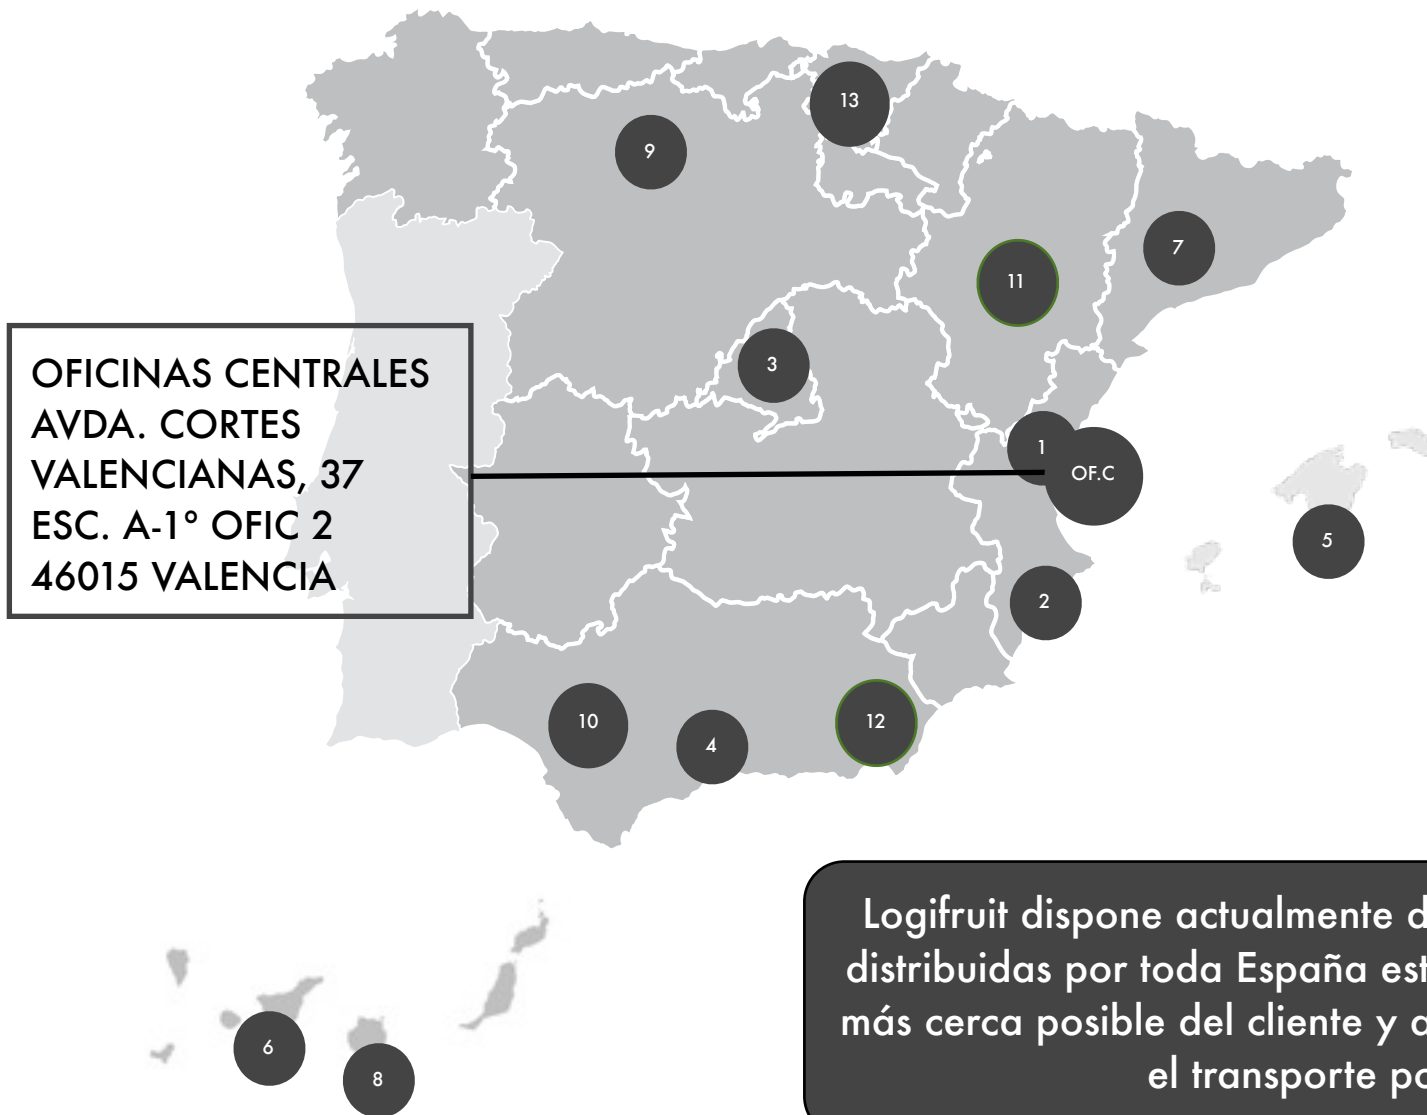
13
9
7
11
OFICINAS CENTRALES
AVDA. CORTES
VALENCIANAS, 37
ESC. A-1º OFIC 2
46015 VALENCIA
3
1
OF.C
5
2
10
4
12
6
8

Logifruit dispone actualmente d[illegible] distribuidas por toda España est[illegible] más cerca posible del cliente y a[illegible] el transporte p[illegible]